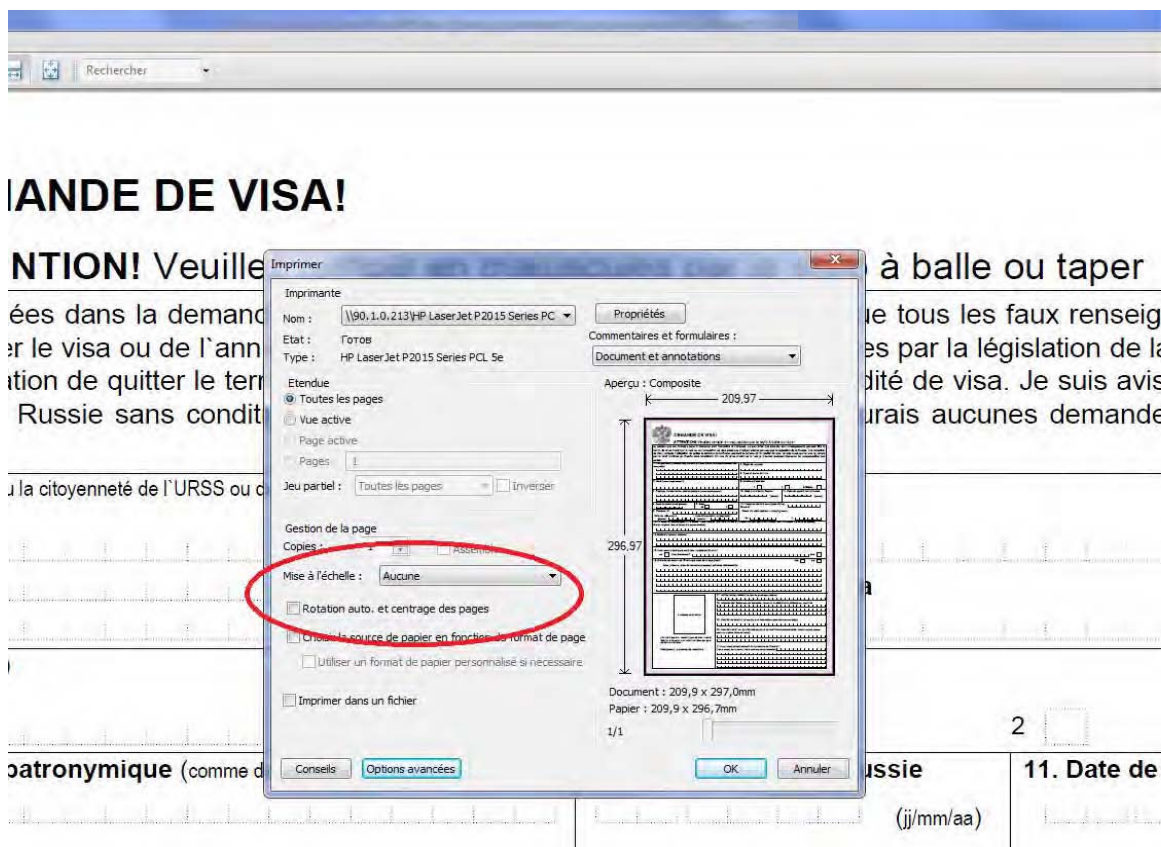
Rechercher

ANDE DE VISA!

NTION! Veuille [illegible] à balle ou taper
ées dans la demanc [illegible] ue tous les faux renseig
r le visa ou de l`ann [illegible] es par la législation de la
ation de quitter le terr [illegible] dité de visa. Je suis avis
Russie sans condit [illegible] urais aucunes demande

la citoyenneté de l`URSS ou c

Imprimer

Imprimante
Nom : \\90.1.0.213\HP LaserJet P2015 Series PC
Etat : Готов
Type : HP LaserJet P2015 Series PCL 5e
Propriétés
Commentaires et formulaires :
Document et annotations

Etendue
Toutes les pages
Vue active
Page active
Pages 1
Jeu partiel : Toutes les pages
Inverser

Gestion de la page
Copies : 1
Assembler
Mise à l'échelle : Aucune
Rotation auto. et centrage des pages
Choisir la source de papier en fonction du format de page
Utiliser un format de papier personnalisé si nécessaire

Imprimer dans un fichier

Aperçu : Composite
209,97
296,97

Document : 209,9 x 297,0mm
Papier : 209,9 x 296,7mm
1/1

Conseils
Options avancées
OK
Annuler

a

2

patronymique (comme d
ussie
11. Date de
(jj/mm/aa)